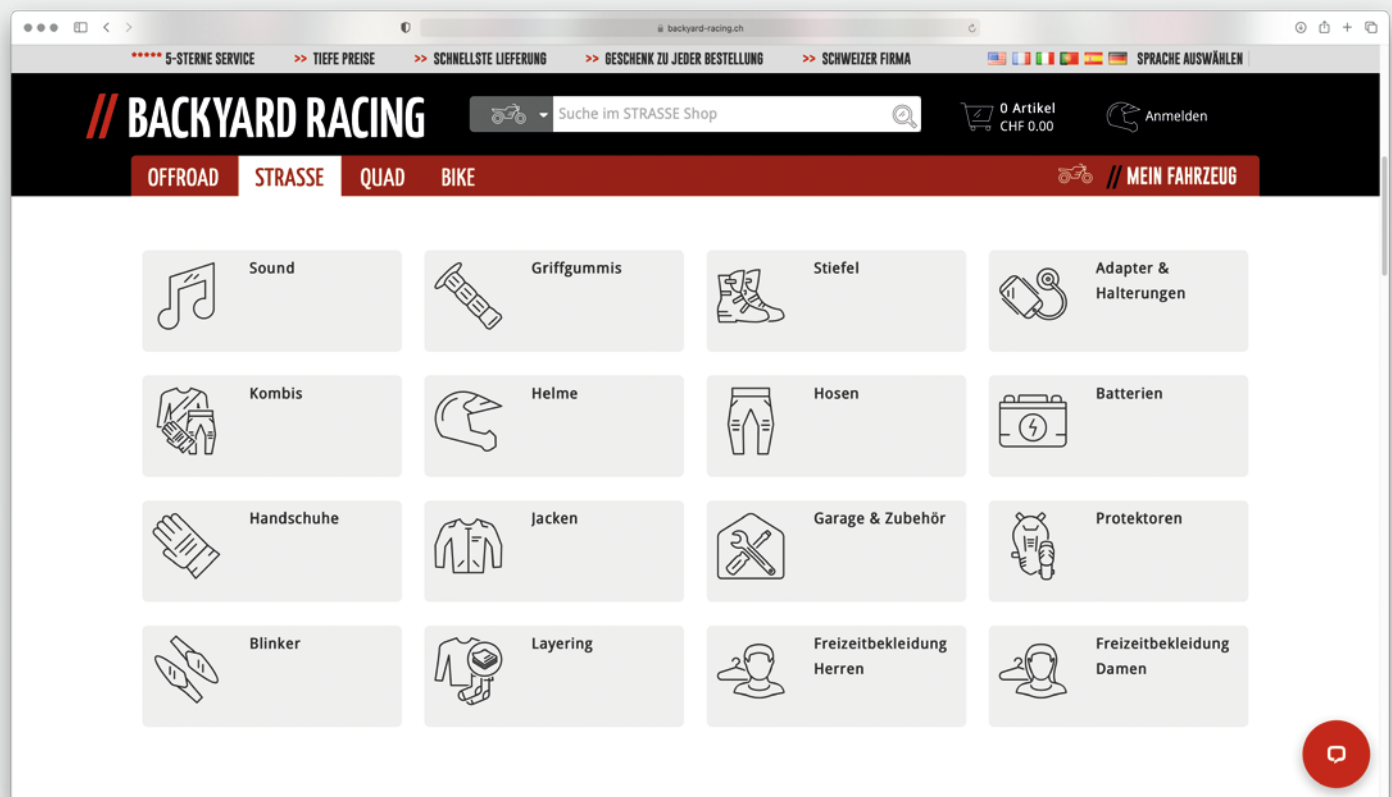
backyard-racing.ch

★★★★★ 5-STERNE SERVICE >> TIEFE PREISE >> SCHNELLSTE LIEFERUNG >> GESCHENK ZU JEDER BESTELLUNG >> SCHWEIZER FIRMA SPRACHE AUSWÄHLEN

// BACKYARD RACING

Suche im STRASSE Shop

0 Artikel
CHF 0.00

Anmelden

OFFROAD STRASSE QUAD BIKE

// MEIN FAHRZEUG

Sound

Griffgummis

Stiefel

Adapter & Halterungen

Kombis

Helme

Hosen

Batterien

Handschuhe

Jacken

Garage & Zubehör

Protektoren

Blinker

Layering

Freizeitbekleidung Herren

Freizeitbekleidung Damen